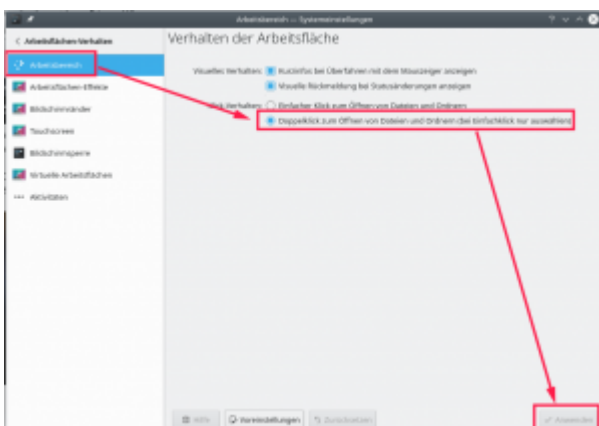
Arbeitsbereich — Systemeinstellungen

< Arbeitsflächen-Verhalten

Arbeitsbereich

Arbeitsflächen-Effekte

Bildschirmränder

Touchscreen

Bildschirmsperre

Virtuelle Arbeitsflächen

Aktivitäten

Verhalten der Arbeitsfläche

Visuelles Verhalten: Kurzinfos bei Überfahren mit dem Mauszeiger anzeigen

Visuelle Rückmeldung bei Statusänderungen anzeigen

Klick-Verhalten: Einfacher Klick zum Öffnen von Dateien und Ordnern

Doppelklick zum Öffnen von Dateien und Ordnern (bei Einfachklick nur auswählen)

Hilfe

Voreinstellungen

Zurücksetzen

Anwenden